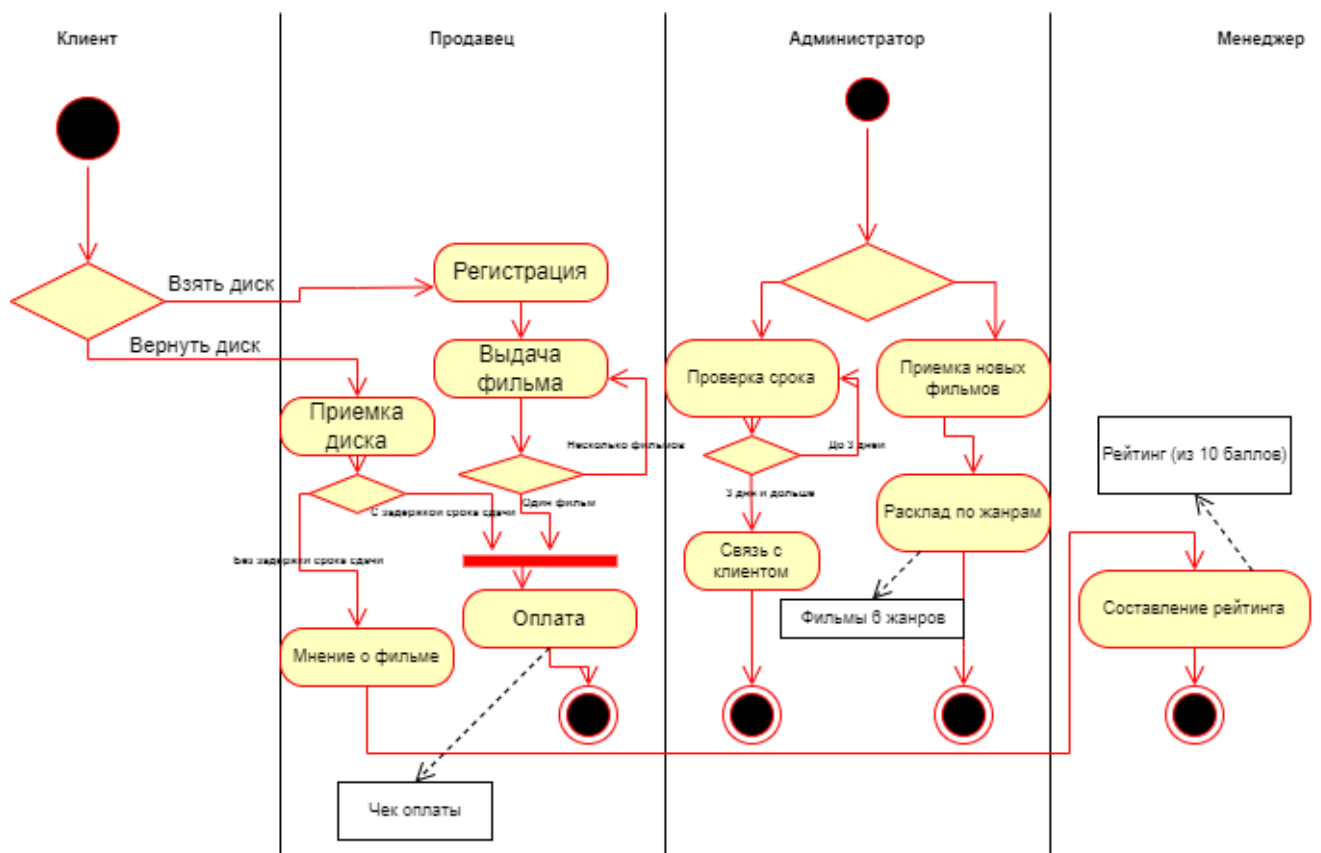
Клиент

Продавец

Администратор

Менеджер

Взять диск

Вернуть диск

Регистрация

Выдача фильма

Несколько фильмов

Один фильм

Приемка диска

С задержкой срока сдачи

Без задержки срока сдачи

Оплата

Мнение о фильме

Чек оплаты

Проверка срока

До 3 дней

3 дня и дольше

Связь с клиентом

Приемка новых фильмов

Расклад по жанрам

Фильмы 6 жанров

Рейтинг (из 10 баллов)

Составление рейтинга